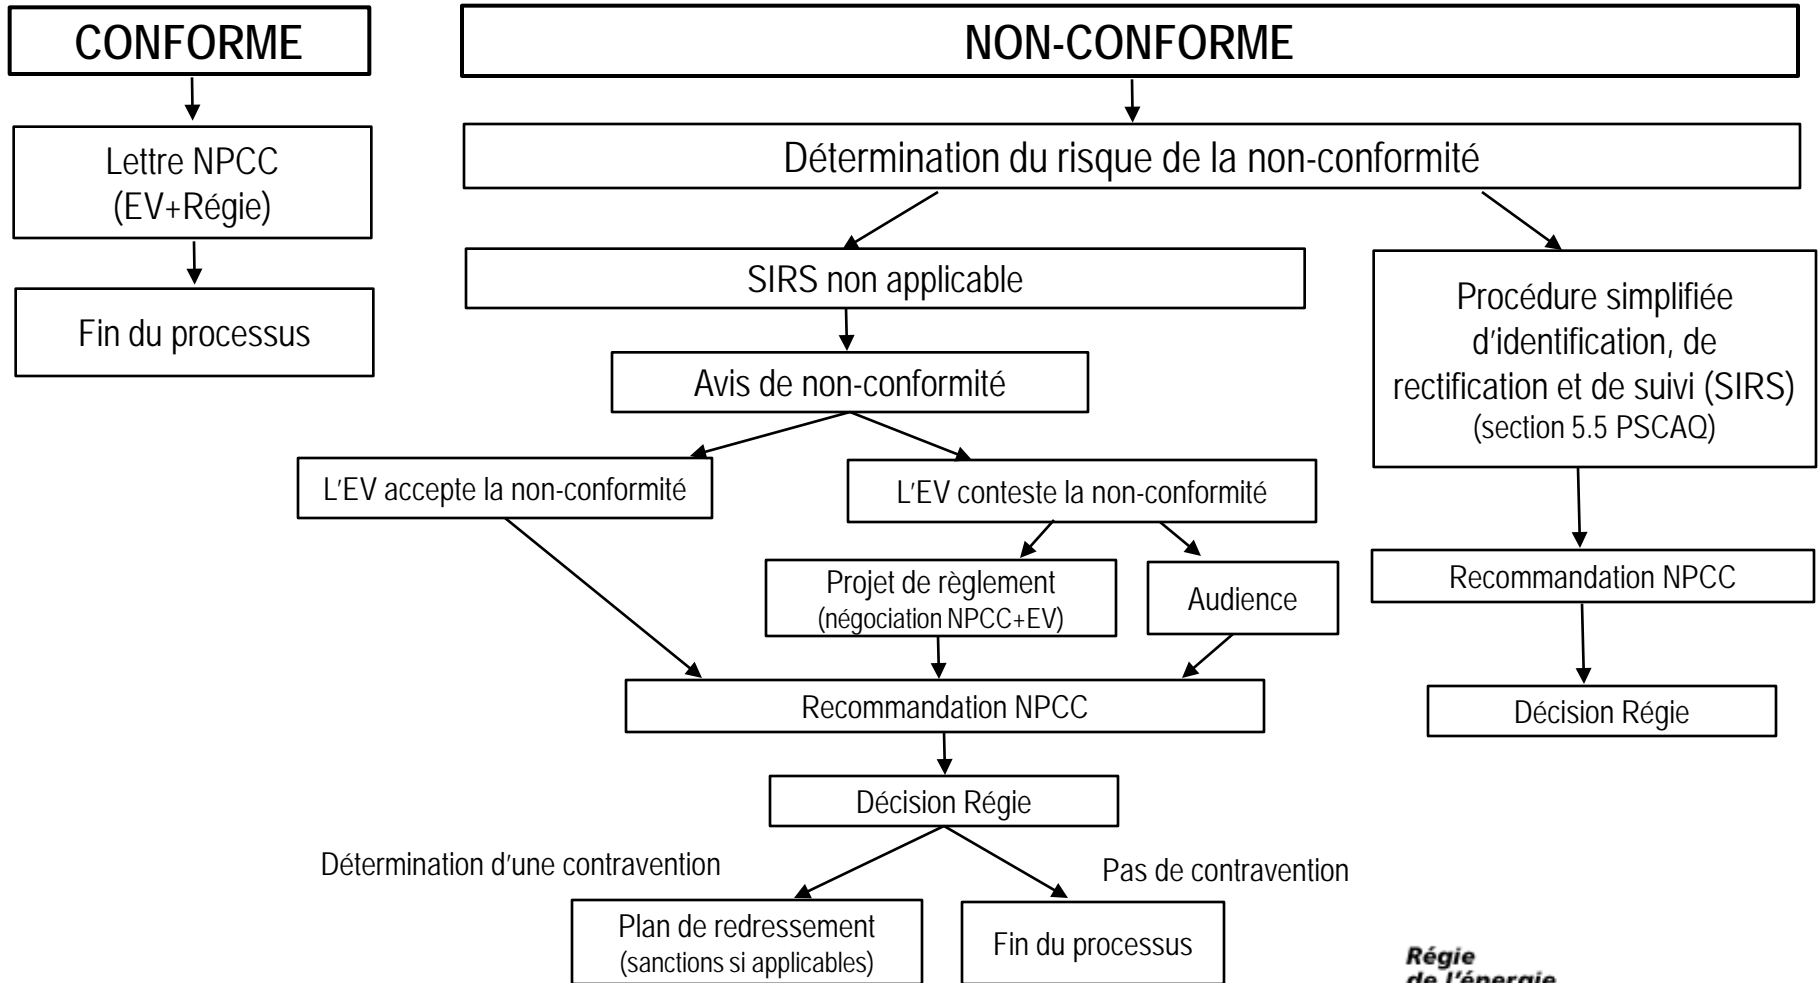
CONFORME

Lettre NPCC (EV+Régie)

Fin du processus

NON-CONFORME

Détermination du risque de la non-conformité

SIRS non applicable

Avis de non-conformité

L'EV accepte la non-conformité

L'EV conteste la non-conformité

Projet de règlement (négociation NPCC+EV)

Audience

Recommandation NPCC

Décision Régie

Détermination d'une contravention

Pas de contravention

Plan de redressement (sanctions si applicables)

Fin du processus

Procédure simplifiée d'identification, de rectification et de suivi (SIRS) (section 5.5 PSCAQ)

Recommandation NPCC

Décision Régie

Régie de l'énergie